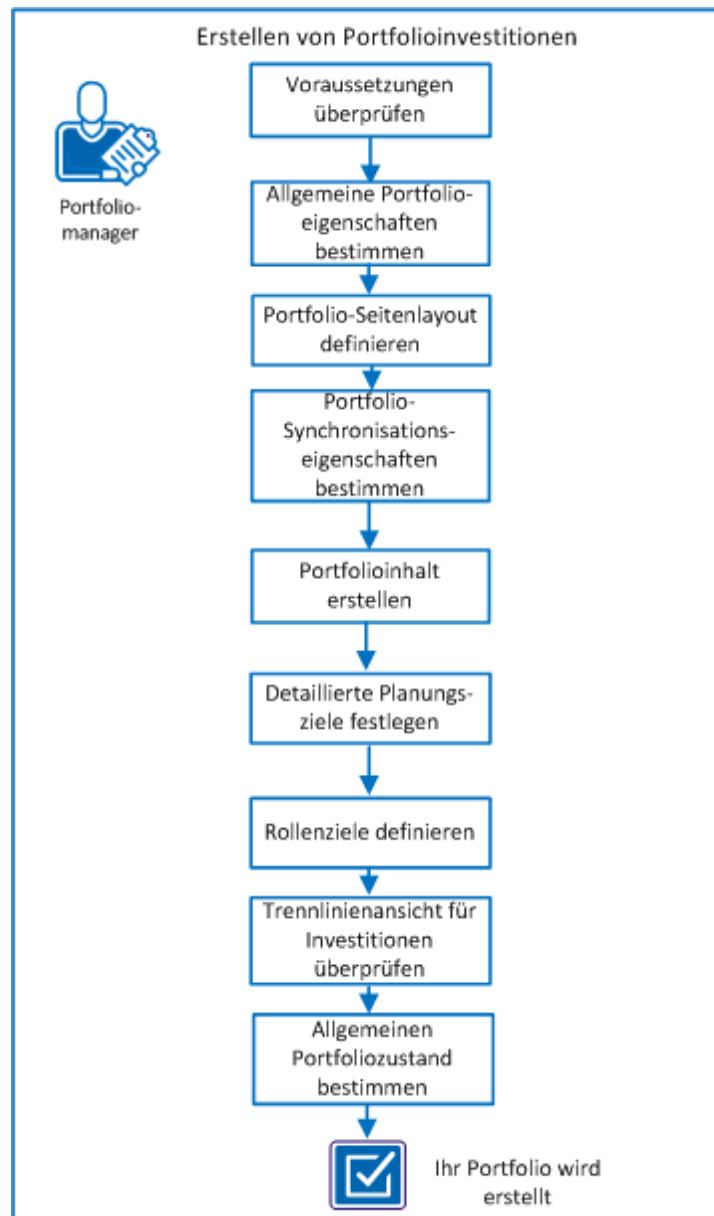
Erstellen von Portfolioinvestitionen

Portfoliomanager

Voraussetzungen überprüfen

Allgemeine Portfolioeigenschaften bestimmen

Portfolio-Seitenlayout definieren

Portfolio-Synchronisationseigenschaften bestimmen

Portfolioinhalt erstellen

Detaillierte Planungsziele festlegen

Rollenziele definieren

Trennlinienansicht für Investitionen überprüfen

Allgemeinen Portfoliozustand bestimmen

Ihr Portfolio wird erstellt